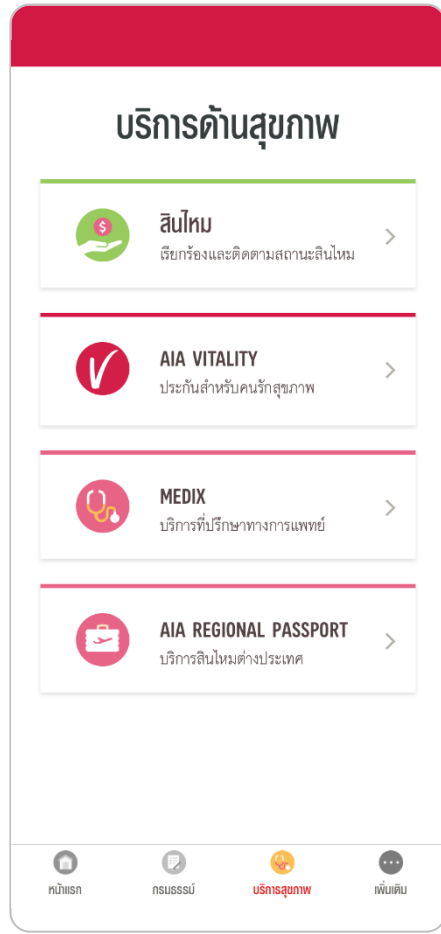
บริการด้านสุขภาพ

สินไหม
เรียกร้องและติดตามสถานะสินไหม

AIA VITALITY
ประกันสำหรับคนรักสุขภาพ

MEDIX
บริการที่ปรึกษาทางการแพทย์

AIA REGIONAL PASSPORT
บริการสินไหมต่างประเทศ

หน้าแรก
กรมธรรม์
บริการสุขภาพ
เพิ่มเติม